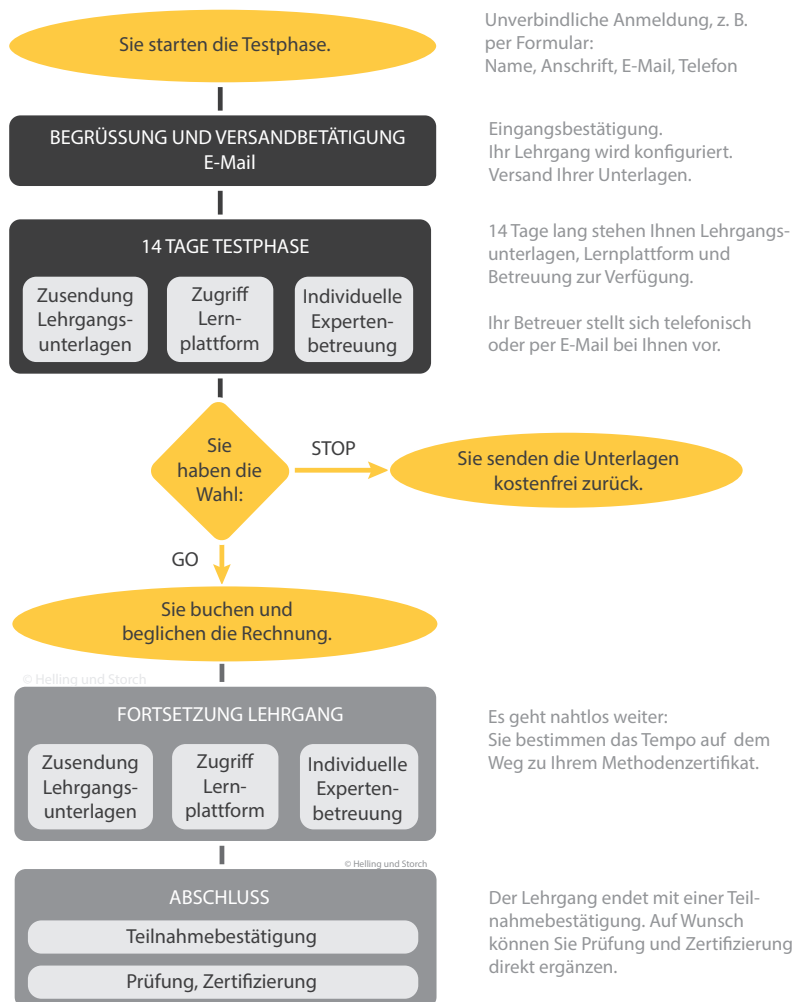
Sie starten die Testphase.

Unverbindliche Anmeldung, z. B. per Formular: Name, Anschrift, E-Mail, Telefon

BEGRÜSSUNG UND VERSANDBETÄTIGUNG
E-Mail

Eingangsbestätigung. Ihr Lehrgang wird konfiguriert. Versand Ihrer Unterlagen.

14 TAGE TESTPHASE

Zusendung Lehrgangsunterlagen

Zugriff Lernplattform

Individuelle Expertenbetreuung

14 Tage lang stehen Ihnen Lehrgangsunterlagen, Lernplattform und Betreuung zur Verfügung.

Ihr Betreuer stellt sich telefonisch oder per E-Mail bei Ihnen vor.

Sie haben die Wahl:

STOP

Sie senden die Unterlagen kostenfrei zurück.

GO

Sie buchen und beglichen die Rechnung.

© Helling und Storch

FORTSETZUNG LEHRGANG

Zusendung Lehrgangsunterlagen

Zugriff Lernplattform

Individuelle Expertenbetreuung

Es geht nahtlos weiter: Sie bestimmen das Tempo auf dem Weg zu Ihrem Methodenzertifikat.

© Helling und Storch

ABSCHLUSS

Teilnahmebestätigung

Prüfung, Zertifizierung

Der Lehrgang endet mit einer Teilnahmebestätigung. Auf Wunsch können Sie Prüfung und Zertifizierung direkt ergänzen.